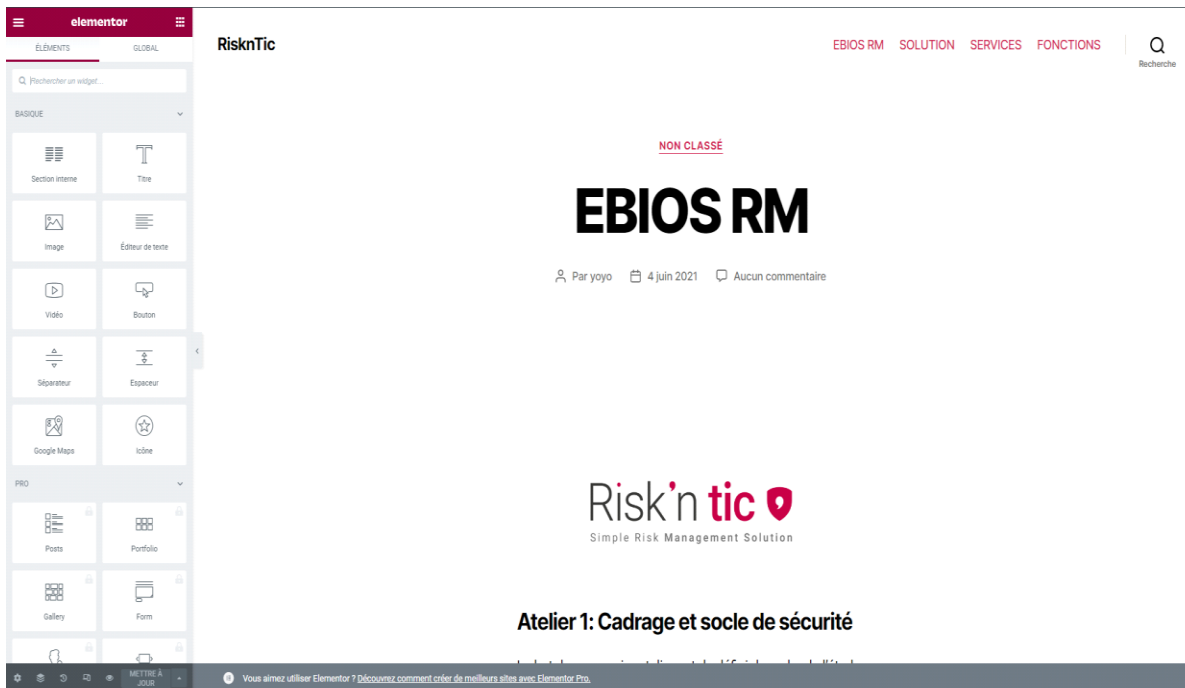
elementor

ÉLÉMENTS GLOBAL

Rechercher un widget...

BASIQUE

Section interne
Titre
Image
Éditeur de texte
Vidéo
Bouton
Séparateur
Espaceur
Google Maps
Icône

PRO

Posts
Portfolio
Gallery
Form

METTRE À JOUR

RisknTic

EBIOS RM SOLUTION SERVICES FONCTIONS

Recherche

NON CLASSÉ

EBIOS RM

Par yoyo 4 juin 2021 Aucun commentaire

Risk'n tic
Simple Risk Management Solution

Atelier 1: Cadrage et socle de sécurité

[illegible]

Vous aimez utiliser Elementor ? Découvrez comment créer de meilleurs sites avec Elementor Pro.